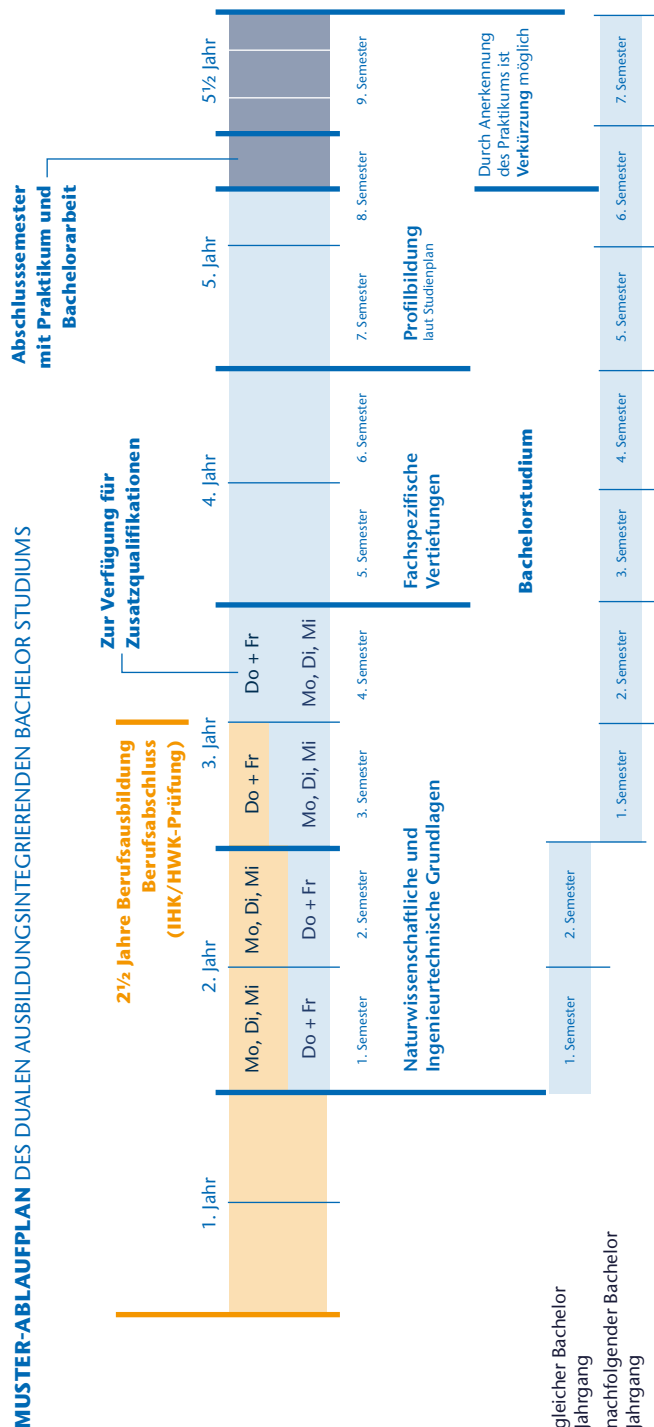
**MUSTER-ABLAUFPLAN** DES DUALEN AUSBILDUNGSINTEGRIERENDEN BACHELOR STUDIUMS

1. Jahr

2. Jahr

3. Jahr

4. Jahr

5. Jahr

5½ Jahr

**2½ Jahre Berufsausbildung Berufsabschluss (IHK/HWK-Prüfung)**

**Zur Verfügung für Zusatzqualifikationen**

**Abschlusssemester mit Praktikum und Bachelorarbeit**

Mo, Di, Mi | Mo, Di, Mi | Do + Fr | Do + Fr

Do + Fr | Do + Fr | Mo, Di, Mi | Mo, Di, Mi

1. Semester 2. Semester 3. Semester 4. Semester 5. Semester 6. Semester 7. Semester 8. Semester 9. Semester

**Naturwissenschaftliche und Ingenieurtechnische Grundlagen**

**Fachspezifische Vertiefungen**

**Profilbildung** laut Studienplan

**Bachelorstudium**

Durch Anerkennung des Praktikums ist **Verkürzung** möglich

1. Semester 2. Semester

1. Semester 2. Semester 3. Semester 4. Semester 5. Semester 6. Semester 7. Semester

gleicher Bachelor Jahrgang

nachfolgender Bachelor Jahrgang